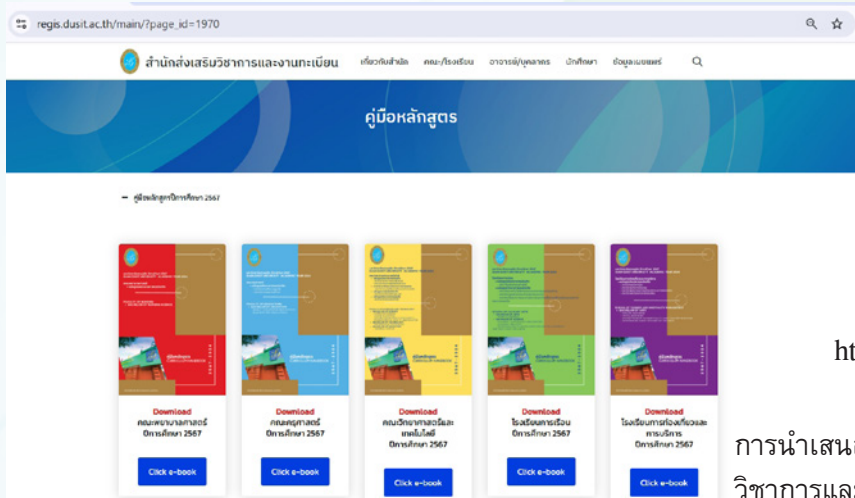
regis.dusit.ac.th/main/?page_id=1970

สำนักส่งเสริมวิชาการและงานทะเบียน เกี่ยวกับสำนัก คณะ/โรงเรียน อาจารย์/บุคลากร นักศึกษา ข้อมูลเผยแพร่

คู่มือหลักสูตร

– คู่มือหลักสูตรปีการศึกษา 2567

Download
คณะพยาบาลศาสตร์
ปีการศึกษา 2567
Click e-book

Download
คณะครุศาสตร์
ปีการศึกษา 2567
Click e-book

Download
คณะวิทยาศาสตร์และเทคโนโลยี
ปีการศึกษา 2567
Click e-book

Download
โรงเรียนการเรือน
ปีการศึกษา 2567
Click e-book

Download
โรงเรียนการท่องเที่ยวและการบริการ
ปีการศึกษา 2567
Click e-book

ht

การนำเสน

วิชาการแล